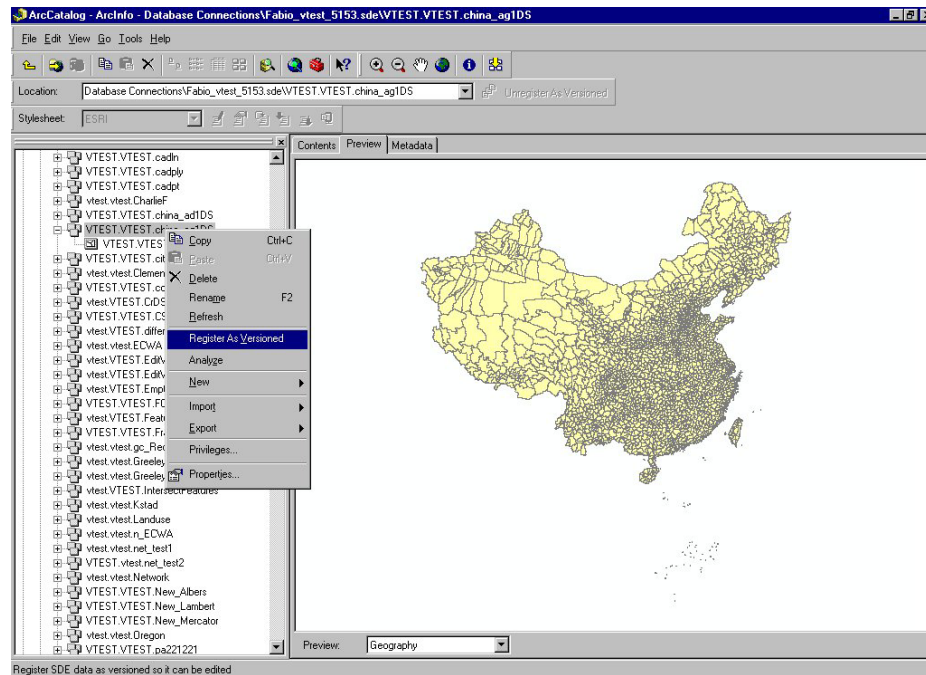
ArcCatalog - ArcInfo - Database Connections\Fabio_vtest_5153.sde\VTEST.VTEST.china_ag1DS

File Edit View Go Tools Help

Location: Database Connections\Fabio_vtest_5153.sde\VTEST.VTEST.china_ag1DS

Unregister As Versioned

Stylesheet: ESRI

VTEST.VTEST.cadln
VTEST.VTEST.cadply
VTEST.VTEST.cadpt
vtest.vtest.CharlieF
VTEST.VTEST.china_ad1DS
VTEST.VTEST.china_ag1DS
VTEST.VTES
VTEST.VTEST.cit
vtest.vtest.Clemen
VTEST.VTEST.cc
vtest.VTEST.CrDS
VTEST.VTEST.CS
vtest.VTEST.differ
vtest.vtest.ECWA
VTEST.VTEST.EditV
VTEST.VTEST.EditV
VTEST.VTEST.Empt
VTEST.VTEST.FC
VTEST.VTEST.Feat
VTEST.VTEST.Fr
vtest.vtest.gc_Rec
vtest.vtest.Greeley
vtest.vtest.Greeley
VTEST.VTEST.IntersectFeatures
vtest.vtest.Kstad
vtest.vtest.Landuse
vtest.vtest.n_ECWA
vtest.vtest.net_test1
VTEST.vtest.net_test2
vtest.vtest.Network
VTEST.VTEST.New_Albers
VTEST.VTEST.New_Lambert
VTEST.VTEST.New_Mercator
vtest.vtest.Oregon
VTEST.VTEST.pa221221

Copy Ctrl+C
Paste Ctrl+V
Delete
Rename F2
Refresh
Register As Versioned
Analyze
New
Import
Export
Privileges...
Properties...

Contents Preview Metadata

Preview: Geography

Register SDE data as versioned so it can be edited